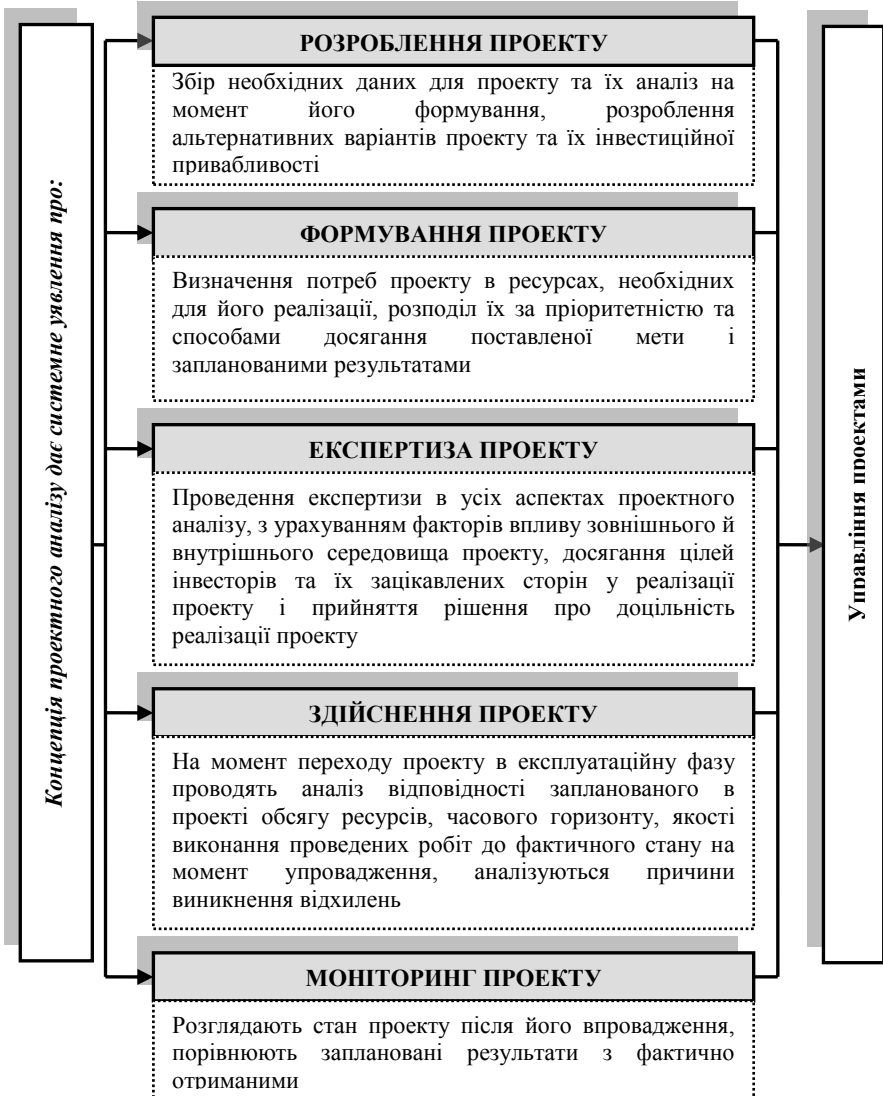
Концепція проектного аналізу дає системне уявлення про:

РОЗРОБЛЕННЯ ПРОЕКТУ

Збір необхідних даних для проекту та їх аналіз на момент його формування, розроблення альтернативних варіантів проекту та їх інвестиційної привабливості

ФОРМУВАННЯ ПРОЕКТУ

Визначення потреб проекту в ресурсах, необхідних для його реалізації, розподіл їх за пріоритетністю та способами досягання поставленої мети і запланованими результатами

ЕКСПЕРТИЗА ПРОЕКТУ

Проведення експертизи в усіх аспектах проектного аналізу, з урахуванням факторів впливу зовнішнього й внутрішнього середовища проекту, досягання цілей інвесторів та їх зацікавлених сторін у реалізації проекту і прийняття рішення про доцільність реалізації проекту

ЗДІЙСНЕННЯ ПРОЕКТУ

На момент переходу проекту в експлуатаційну фазу проводять аналіз відповідності запланованого в проекті обсягу ресурсів, часового горизонту, якості виконання проведених робіт до фактичного стану на момент упровадження, аналізуються причини виникнення відхилень

МОНІТОРИНГ ПРОЕКТУ

Розглядають стан проекту після його впровадження, порівнюють заплановані результати з фактично отриманими

Управління проектами